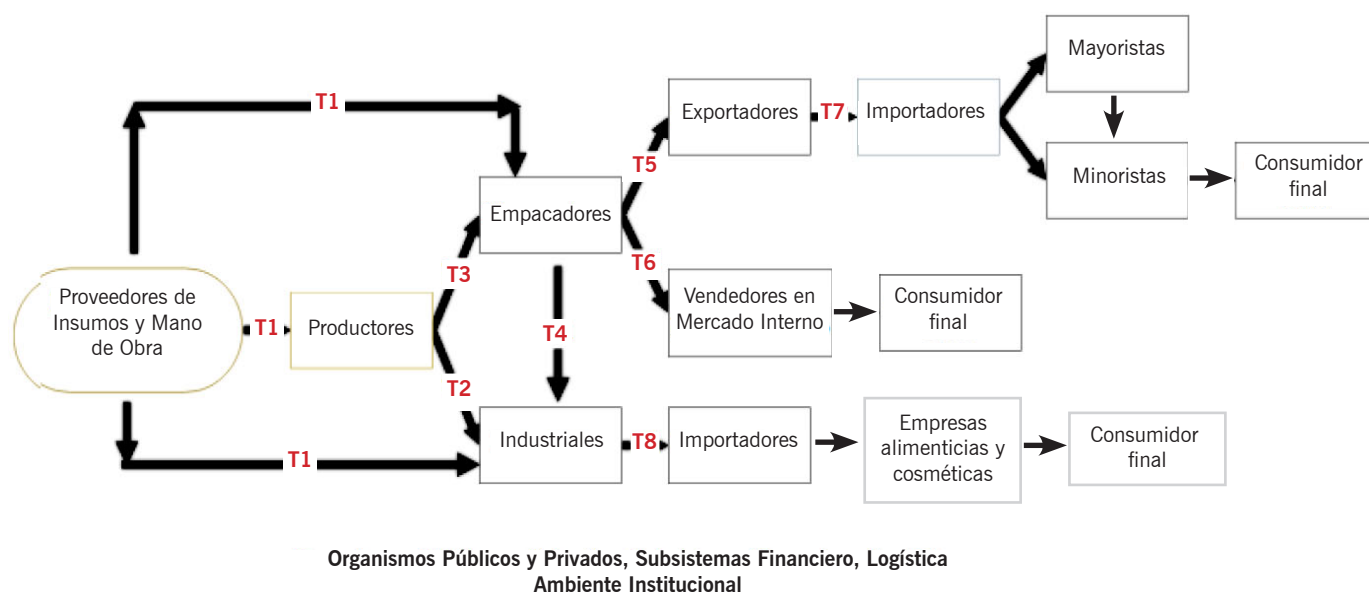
T1

Proveedores de Insumos y Mano de Obra

T1

Productores

T3

T2

Empacadores

T4

Industriales

T1

T5

T6

Exportadores

T7

Importadores

Mayoristas

Minoristas

Consumidor final

Vendedores en Mercado Interno

Consumidor final

T8

Importadores

Empresas alimenticias y cosméticas

Consumidor final

Organismos Públicos y Privados, Subsistemas Financiero, Logística
Ambiente Institucional